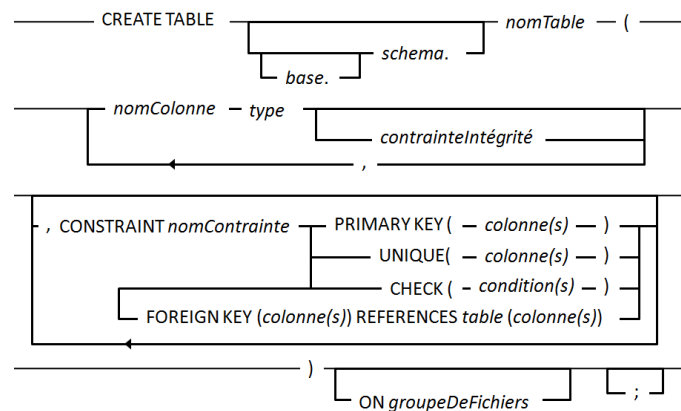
CREATE TABLE
base.
schema.
nomTable
(

nomColonne
type
contrainteIntégrité
,

, CONSTRAINT nomContrainte
PRIMARY KEY ( colonne(s) )
UNIQUE( colonne(s) )
CHECK ( condition(s) )
FOREIGN KEY (colonne(s)) REFERENCES table (colonne(s))

)
ON groupeDeFichiers
;